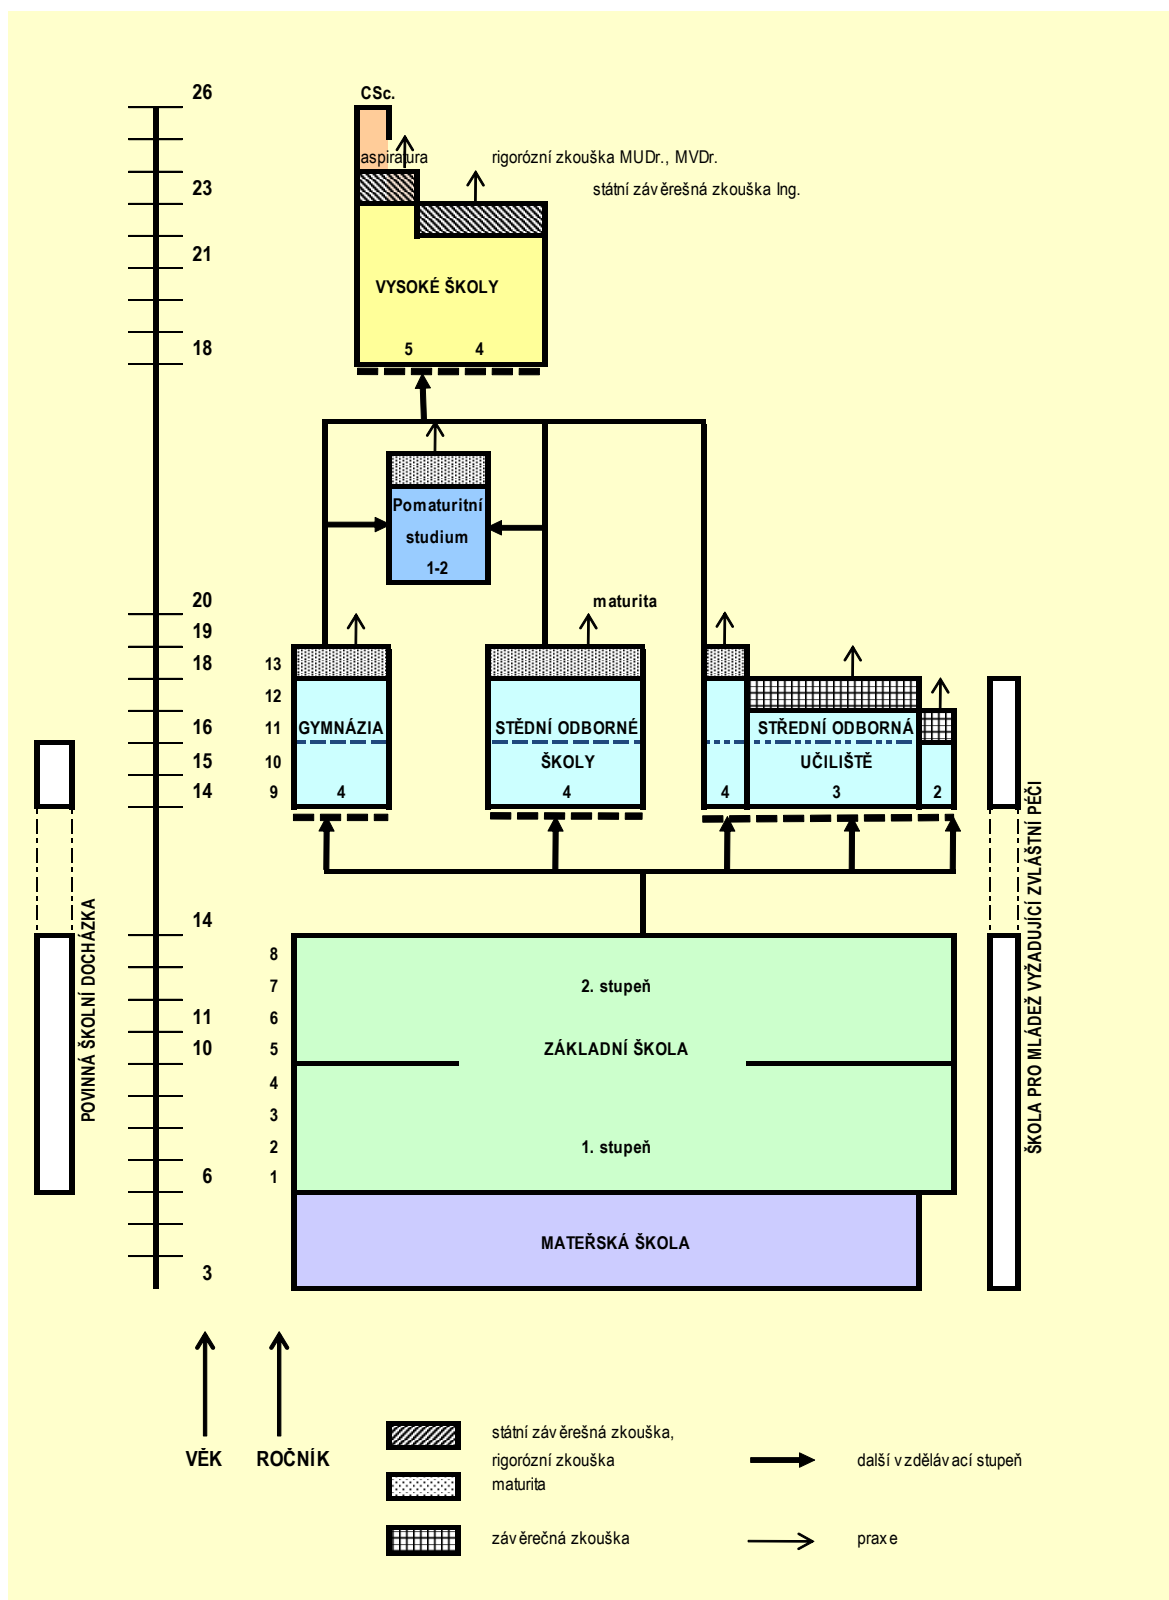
26
CSc.
aspirantura
rigorózní zkouška MUDr., MVDr.
23
státní závěrečná zkouška Ing.
21
VYSOKÉ ŠKOLY
18
5 4

Pomaturitní studium 1-2

20
maturita
19
18 13
12
16 11 GYMNÁZIA
15 10
14 9 4

STŘEDNÍ ODBORNÉ ŠKOLY
4

STŘEDNÍ ODBORNÁ UČILIŠTĚ
4 3 2

14 8
7 2. stupeň
11 6
10 5 ZÁKLADNÍ ŠKOLA
4
3
2 1. stupeň
6 1
MATEŘSKÁ ŠKOLA
3

POVINNÁ ŠKOLNÍ DOCHÁZKA
ŠKOLA PRO MLÁDEŽ VYŽADUJÍCÍ ZVLÁŠTNÍ PÉČI

VĚK
ROČNÍK

státní závěrečná zkouška, rigorózní zkouška
maturita
závěrečná zkouška
další vzdělávací stupeň
praxe